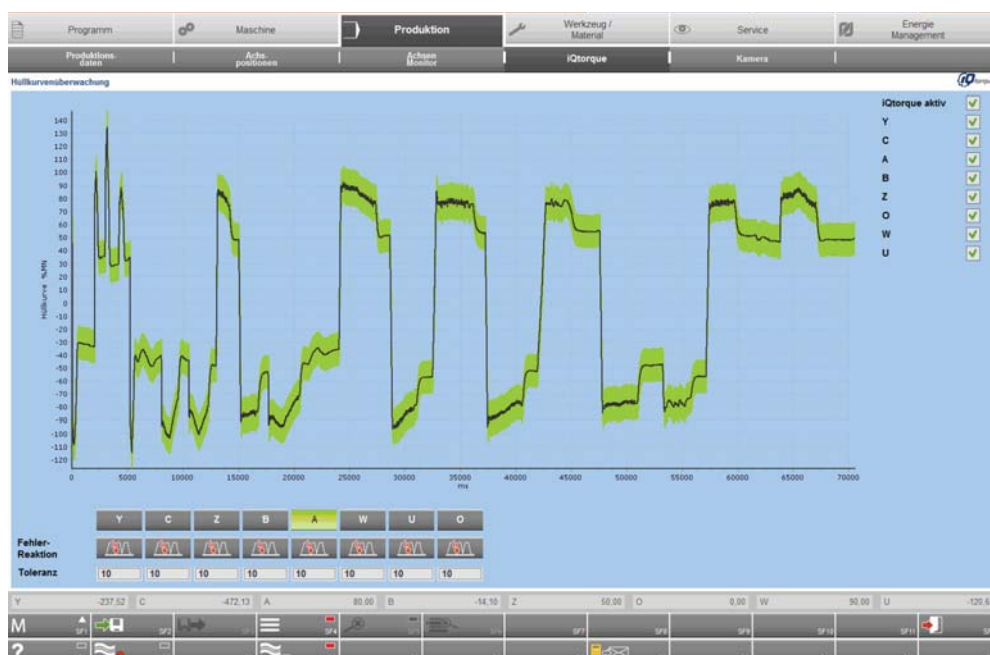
Programm | Maschine | Produktion | Werkzeug / Material | Service | Energie Management

Produktions-daten | Achs-positionen | Achsen Monitor | iQtorque | Kamera

Hüllkurvenüberwachung

iQtorque aktiv
Y
C
A
B
Z
O
W
U

140
130
120
110
100
90
80
70
60
50
40
30
20
10
0
-10
-20
-30
-40
-50
-60
-70
-80
-90
-100
-110
-120

Hüllkurve %MN

0 5000 10000 15000 20000 25000 30000 35000 40000 45000 50000 55000 60000 65000 70000
ms

Y C Z B A W U O

Fehler-Reaktion

Toleranz
10 10 10 10 10 10 10 10

Y -237,52 C -472,13 A 80,00 B -14,10 Z 50,00 O 0,00 W 90,00 U -120,6

M SF1 SF2 SF3 SF4 SF5 SF6 SF7 SF8 SF9 SF10 SF11
?